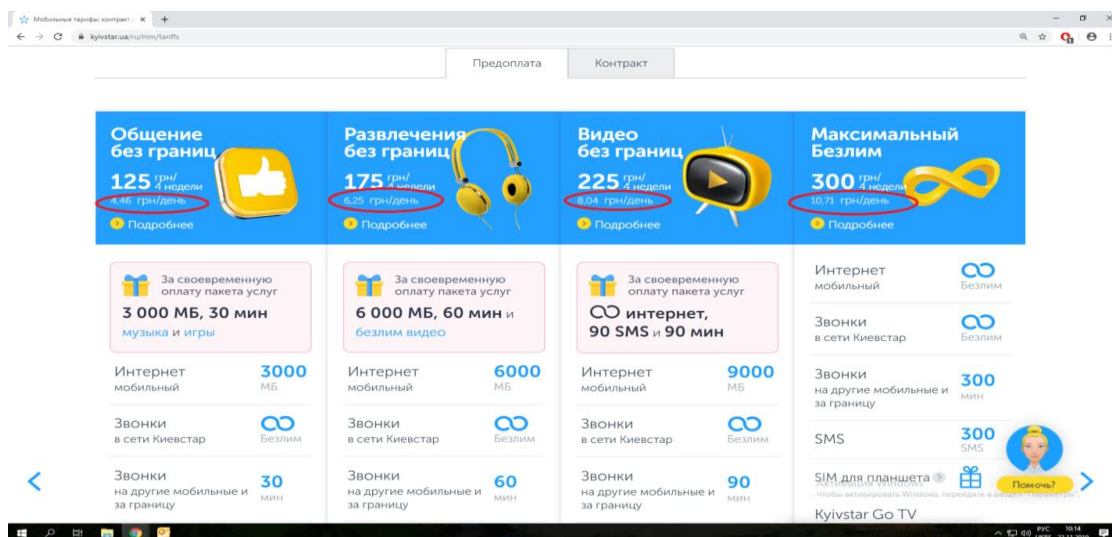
Мобильные тарифы: контракт | ×

kyivstar.ua/ru/mm/tariffs

Предоплата

Контракт

Общение без границ

125 грн/ 4 недели

4,46 грн/день

Подробнее

Развлечения без границ

175 грн/ 4 недели

6,25 грн/день

Подробнее

Видео без границ

225 грн/ 4 недели

8,04 грн/день

Подробнее

Максимальный Безлим

300 грн/ 4 недели

10,71 грн/день

Подробнее

За своевременную оплату пакета услуг

3 000 МБ, 30 мин

музыка и игры

Интернет мобильный 3000 МБ

Звонки в сети Киевстар Безлим

Звонки на другие мобильные и за границу 30 мин

За своевременную оплату пакета услуг

6 000 МБ, 60 мин и безлим видео

Интернет мобильный 6000 МБ

Звонки в сети Киевстар Безлим

Звонки на другие мобильные и за границу 60 мин

За своевременную оплату пакета услуг

интернет, 90 SMS и 90 мин

Интернет мобильный 9000 МБ

Звонки в сети Киевстар Безлим

Звонки на другие мобильные и за границу 90 мин

Интернет мобильный Безлим

Звонки в сети Киевстар Безлим

Звонки на другие мобильные и за границу 300 мин

SMS 300 SMS

SIM для планшета

Активация Windows
Чтобы активировать Windows, перейдите в раздел "Параметры".

Kyivstar Go TV

Помочь?

РУС 10:14